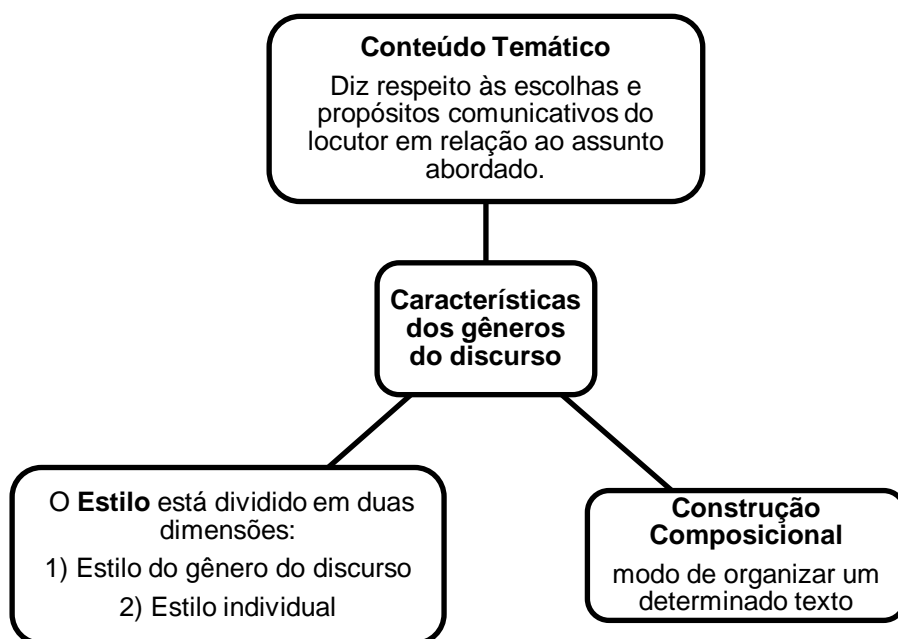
Conteúdo Temático

Diz respeito às escolhas e propósitos comunicativos do locutor em relação ao assunto abordado.

Características dos gêneros do discurso

O Estilo está dividido em duas dimensões:

1) Estilo do gênero do discurso

2) Estilo individual

Construção Composicional

modo de organizar um determinado texto